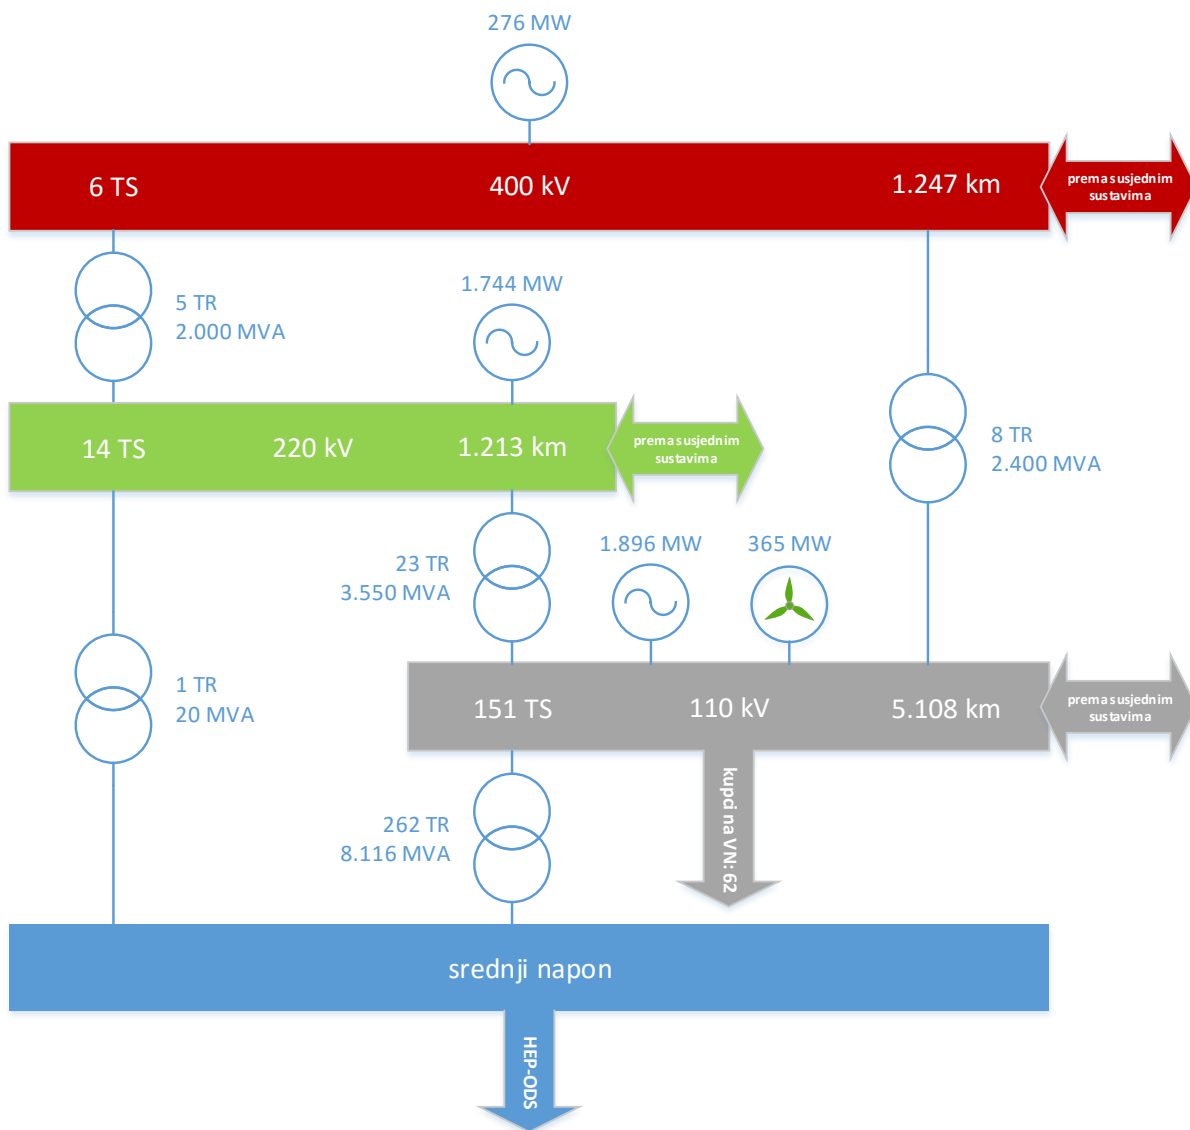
276 MW

6 TS 400 kV 1.247 km

prema susjednim sustavima

5 TR
2.000 MVA

1.744 MW

14 TS 220 kV 1.213 km

prema susjednim sustavima

8 TR
2.400 MVA

23 TR
3.550 MVA

1.896 MW

365 MW

1 TR
20 MVA

151 TS 110 kV 5.108 km

prema susjednim sustavima

kupci na VN: 62

262 TR
8.116 MVA

srednji napon

HEP-ODS